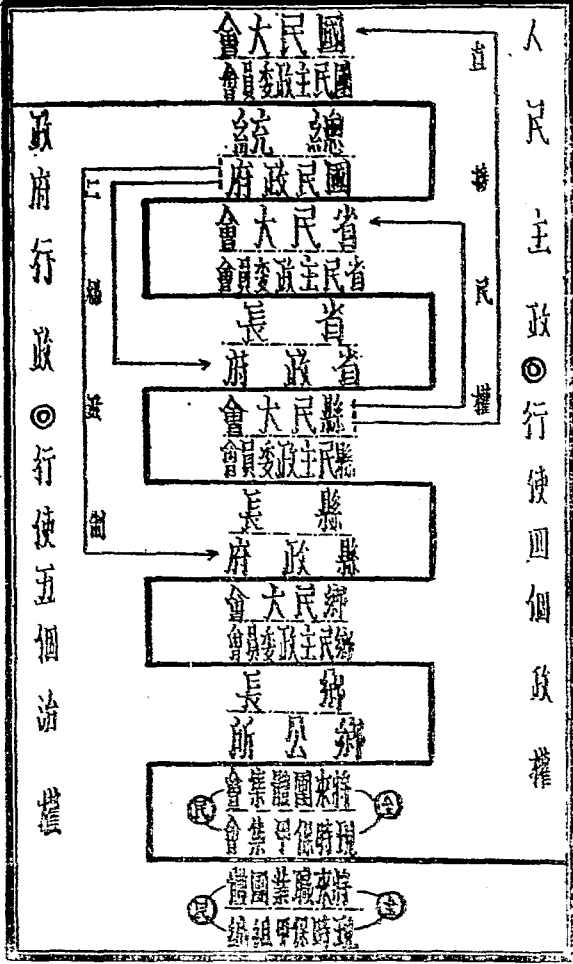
會大民國
會員委政主民國

統總
府政民國

會大民省
會員委政主民省

長省
府政省

會大民縣
會員委政主民縣

長縣
府政縣

會大民鄉
會員委政主民鄉

長鄉
所公鄉

民 會集體團來將 全
會集甲保時現

民 體團業職來將 全
織組甲保時現

人民主政◎行使四個政權

直接民權

政府行政◎行使五個治權

上級政府